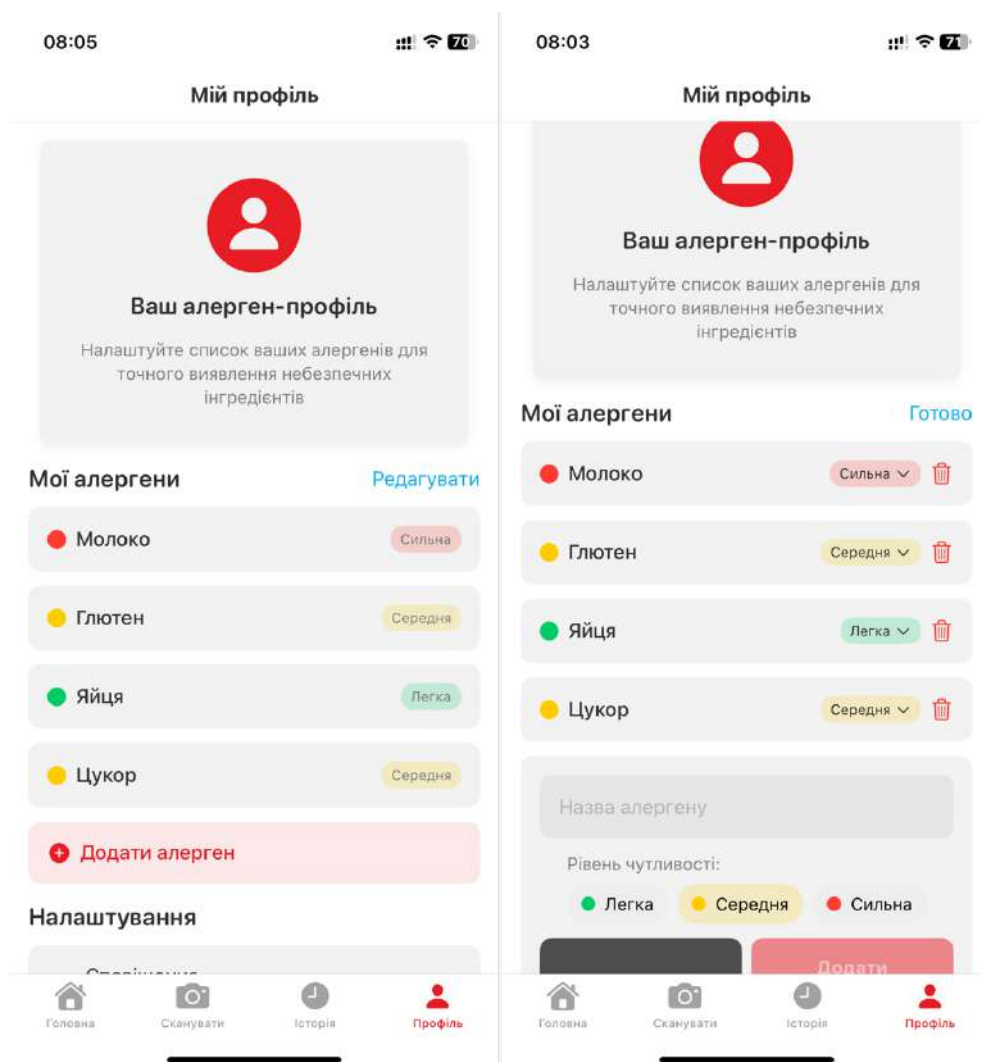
08:05

70

Мій профіль

Ваш алерген-профіль

Налаштуйте список ваших алергенів для точного виявлення небезпечних інгредієнтів

Мої алергени

Редагувати

Молоко

Сильна

Глютен

Середня

Яйця

Легка

Цукор

Середня

Додати алерген

Налаштування

Сповіщення

Головна

Сканувати

Історія

Профіль

08:03

71

Мій профіль

Ваш алерген-профіль

Налаштуйте список ваших алергенів для точного виявлення небезпечних інгредієнтів

Мої алергени

Готово

Молоко

Сильна

Глютен

Середня

Яйця

Легка

Цукор

Середня

Назва алергену

Рівень чутливості:

Легка

Середня

Сильна

Додати

Головна

Сканувати

Історія

Профіль